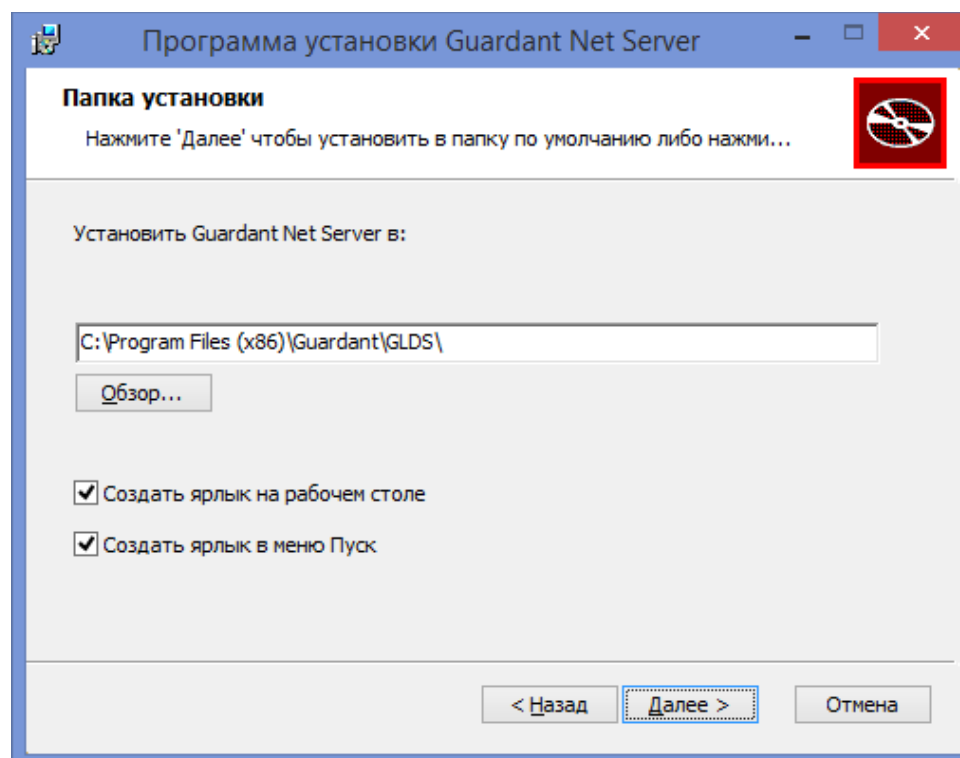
Программа установки Guardant Net Server

Папка установки

Нажмите 'Далее' чтобы установить в папку по умолчанию либо нажми...

Установить Guardant Net Server в:

C:\Program Files (x86)\Guardant\GLDS\

Обзор...

Создать ярлык на рабочем столе

Создать ярлык в меню Пуск

< Назад

Далее >

Отмена